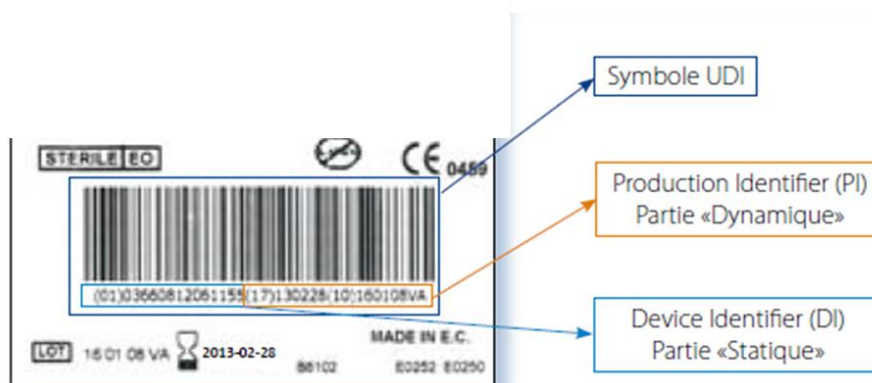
STERILE EO

CE 0459

(01)03660812061159(17)130228(10)160108VA

LOT 16 01 08 VA

2013-02-28

MADE IN E.C.

B6102

E0252 E0250

Symbole UDI

Production Identifier (PI)
Partie «Dynamique»

Device Identifier (DI)
Partie «Statique»